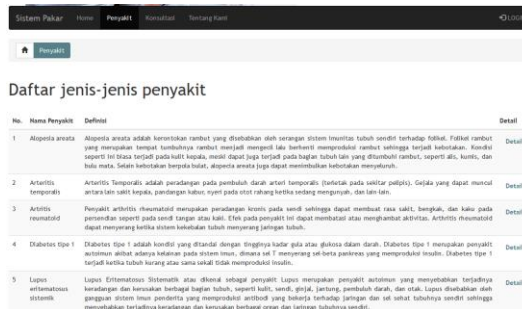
Sistem Pakar Home Penyakit Konsultasi Tentang Kami LOG

Penyakit

Daftar jenis-jenis penyakit

| No. | Nama Penyakit | Definisi | Detail |
|---|---|---|---|
| 1 | Alopesia areata | Alopesia areata adalah kerontokan rambut yang disebabkan oleh serangan sistem imunitas tubuh sendiri terhadap folikel. Folikel rambut yang merupakan tempat tumbuhnya rambut menjadi mengecil lalu berhenti memproduksi rambut sehingga terjadi kebotakan. Kondisi seperti ini biasa terjadi pada kulit kepala, meski dapat juga terjadi pada bagian tubuh lain yang ditumbuhi rambut, seperti alis, kumis, dan bulu mata. Selain kebotakan berpola bulat, alopesia areata juga dapat menimbulkan kebotakan menyeluruh. | Detail |
| 2 | Arteritis temporalis | Arteritis Temporalis adalah peradangan pada pembuluh darah arteri temporalis (terletak pada sekitar pelipis). Gejala yang dapat muncul antara lain sakit kepala, pandangan kabur, nyeri pada otot rahang ketika sedang mengunyah, dan lain-lain. | Detail |
| 3 | Artritis reumatoid | Penyakit artritis rheumatoid merupakan peradangan kronis pada sendi sehingga dapat membuat rasa sakit, bengkak, dan kaku pada persendian seperti pada sendi tangan atau kaki. Efek pada penyakit ini dapat membatasi atau menghambat aktivitas. Artritis rheumatoid dapat menyerang ketika sistem kekebalan tubuh menyerang jaringan tubuh. | Detail |
| 4 | Diabetes tipe 1 | Diabetes tipe 1 adalah kondisi yang ditandai dengan tingginya kadar gula atau glukosa dalam darah. Diabetes tipe 1 merupakan penyakit autoimun akibat adanya kelainan pada sistem imun, dimana sel T menyerang sel-beta pankreas yang memproduksi insulin. Diabetes tipe 1 terjadi ketika tubuh kurang atau sama sekali tidak memproduksi insulin. | Detail |
| 5 | Lupus eritematosus sistemik | Lupus Eritematosus Sistematik atau dikenal sebagai penyakit Lupus merupakan penyakit autoimun yang menyebabkan terjadinya keradangan dan kerusakan berbagai bagian tubuh, seperti kulit, sendi, ginjal, jantung, pembuluh darah, dan otak. Lupus disebabkan oleh gangguan sistem imun penderita yang memproduksi antibodi yang bekerja terhadap jaringan dan sel sehat tubuhnya sendiri sehingga menyebabkan terjadinya keradangan dan kerusakan berbagai organ dan jaringan tubuhnya sendiri. | Detail |